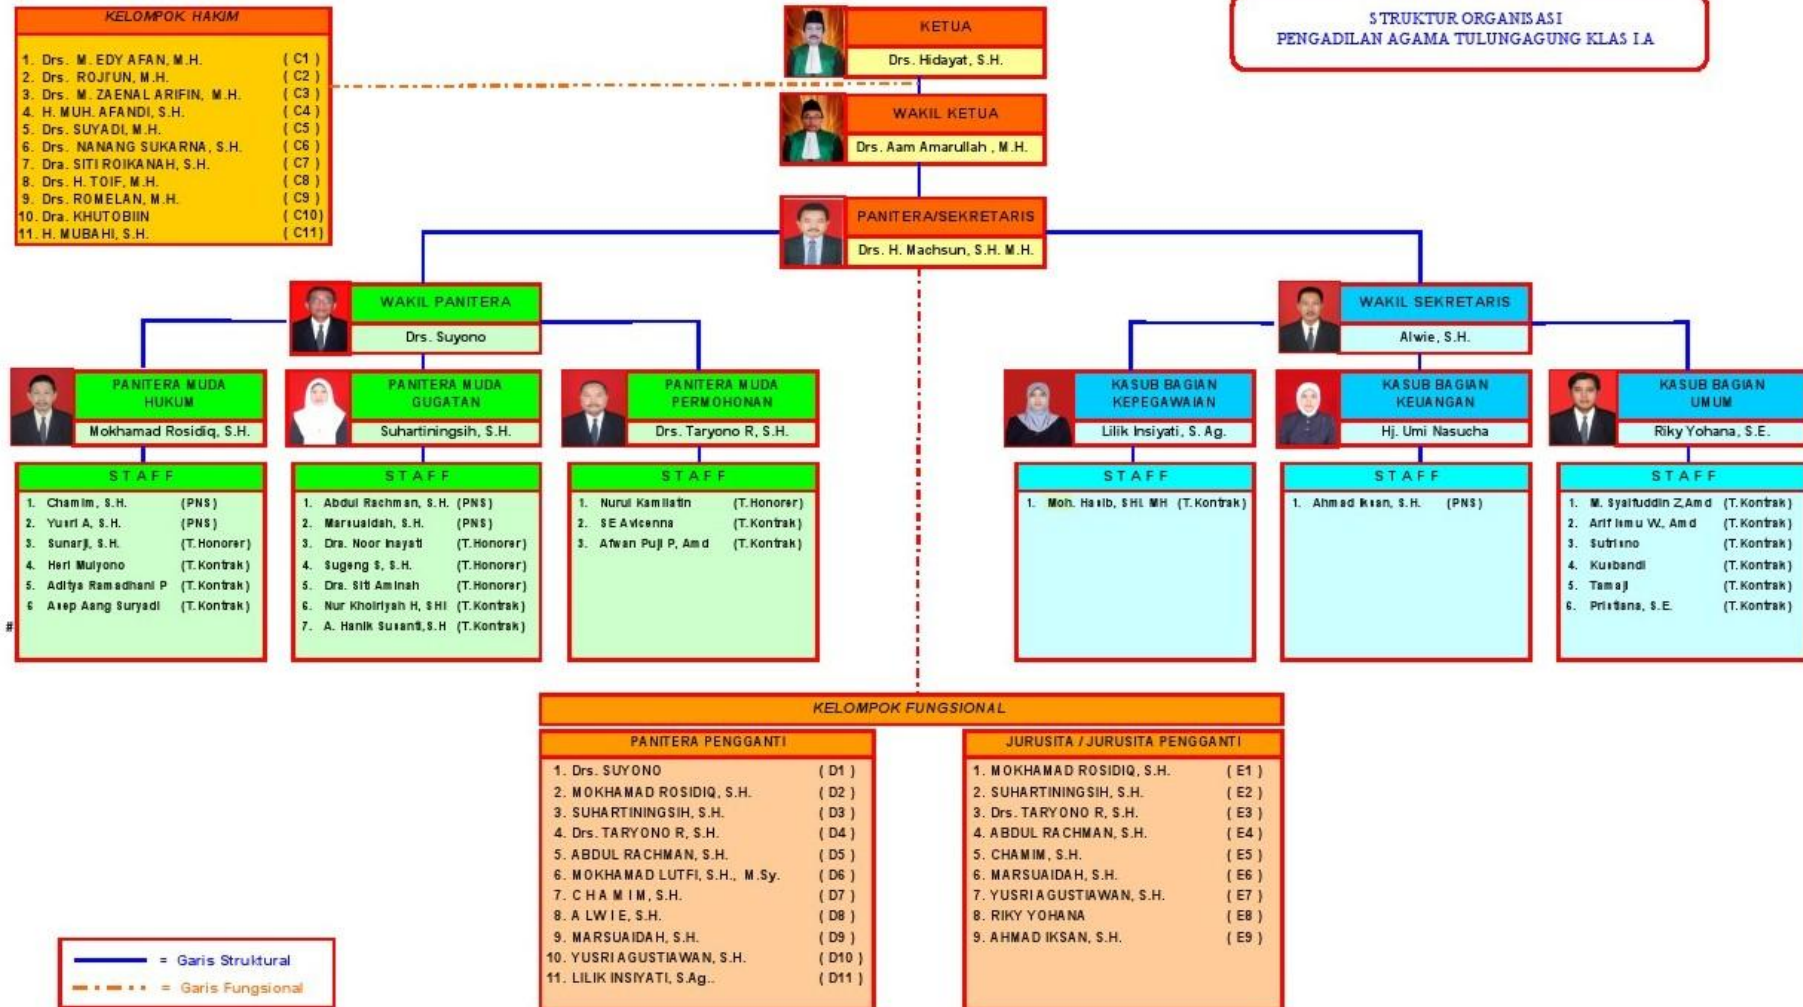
KELOMPOK HAKIM

1. Drs. M. EDY AFAN, M.H. ( C1 )
2. Drs. ROJI'UN, M.H. ( C2 )
3. Drs. M. ZAENAL ARIFIN, M.H. ( C3 )
4. H. MUH. AFANDI, S.H. ( C4 )
5. Drs. SUYADI, M.H. ( C5 )
6. Drs. NANANG SUKARNA, S.H. ( C6 )
7. Dra. SITI ROIKANAH, S.H. ( C7 )
8. Drs. H. TOIF, M.H. ( C8 )
9. Drs. ROMELAN, M.H. ( C9 )
10. Dra. KHUTOBIIN ( C10 )
11. H. MUBAHI, S.H. ( C11 )

KETUA
Drs. Hidayat, S.H.

STRUKTUR ORGANISASI
PENGADILAN AGAMA TULUNGAGUNG KLAS I.A

WAKIL KETUA
Drs. Aam Amarullah , M.H.

PANITERA/SEKRETARIS
Drs. H. Machsun, S.H. M.H.

WAKIL PANITERA
Drs. Suyono

WAKIL SEKRETARIS
Alwie, S.H.

PANITERA MUDA HUKUM
Mokhamad Rosidiq, S.H.

STAFF
1. Chamim, S.H. (PNS)
2. Yusri A, S.H. (PNS)
3. Sunarji, S.H. (T.Honorer)
4. Heri Mulyono (T.Kontrak)
5. Aditya Ramadhani P (T.Kontrak)
6. Asep Aang Suryadi (T.Kontrak)

PANITERA MUDA GUGATAN
Suhartiningsih, S.H.

STAFF
1. Abdul Rachman, S.H. (PNS)
2. Marsuaidah, S.H. (PNS)
3. Dra. Noor Inayati (T.Honorer)
4. Sugeng S, S.H. (T.Honorer)
5. Dra. Siti Aminah (T.Honorer)
6. Nur Khoiriyah H, SHI (T.Kontrak)
7. A. Hanik Susanti,S.H (T.Kontrak)

PANITERA MUDA PERMOHONAN
Drs. Taryono R, S.H.

STAFF
1. Nurul Kamilatin (T.Honorer)
2. SE Avicenna (T.Kontrak)
3. Afwan Puji P, Amd (T.Kontrak)

KASUB BAGIAN KEPEGAWAIAN
Lilik Insiyati, S. Ag.

STAFF
1. Moh. Hasib, SHI, MH (T.Kontrak)

KASUB BAGIAN KEUANGAN
Hj. Umi Nasucha

STAFF
1. Ahmad Iksan, S.H. (PNS)

KASUB BAGIAN UMUM
Riky Yohana, S.E.

STAFF
1. M. Syaifuddin Z,Amd (T.Kontrak)
2. Arif Ilmu W, Amd (T.Kontrak)
3. Sutrisno (T.Kontrak)
4. Kusbandi (T.Kontrak)
5. Tamaji (T.Kontrak)
6. Prisliana, S.E. (T.Kontrak)

KELOMPOK FUNGSIONAL

PANITERA PENGGANTI
1. Drs. SUYONO ( D1 )
2. MOKHAMAD ROSIDIQ, S.H. ( D2 )
3. SUHARTININGSIH, S.H. ( D3 )
4. Drs. TARYONO R, S.H. ( D4 )
5. ABDUL RACHMAN, S.H. ( D5 )
6. MOKHAMAD LUTFI, S.H., M.Sy. ( D6 )
7. C H A M I M, S.H. ( D7 )
8. A LW I E, S.H. ( D8 )
9. MARSUAIDAH, S.H. ( D9 )
10. YUSRI AGUSTIAWAN, S.H. ( D10 )
11. LILIK INSIYATI, S.Ag.. ( D11 )

JURUSITA / JURUSITA PENGGANTI
1. MOKHAMAD ROSIDIQ, S.H. ( E1 )
2. SUHARTININGSIH, S.H. ( E2 )
3. Drs. TARYONO R, S.H. ( E3 )
4. ABDUL RACHMAN, S.H. ( E4 )
5. CHAMIM, S.H. ( E5 )
6. MARSUAIDAH, S.H. ( E6 )
7. YUSRI AGUSTIAWAN, S.H. ( E7 )
8. RIKY YOHANA ( E8 )
9. AHMAD IKSAN, S.H. ( E9 )

= Garis Struktural
= Garis Fungsional